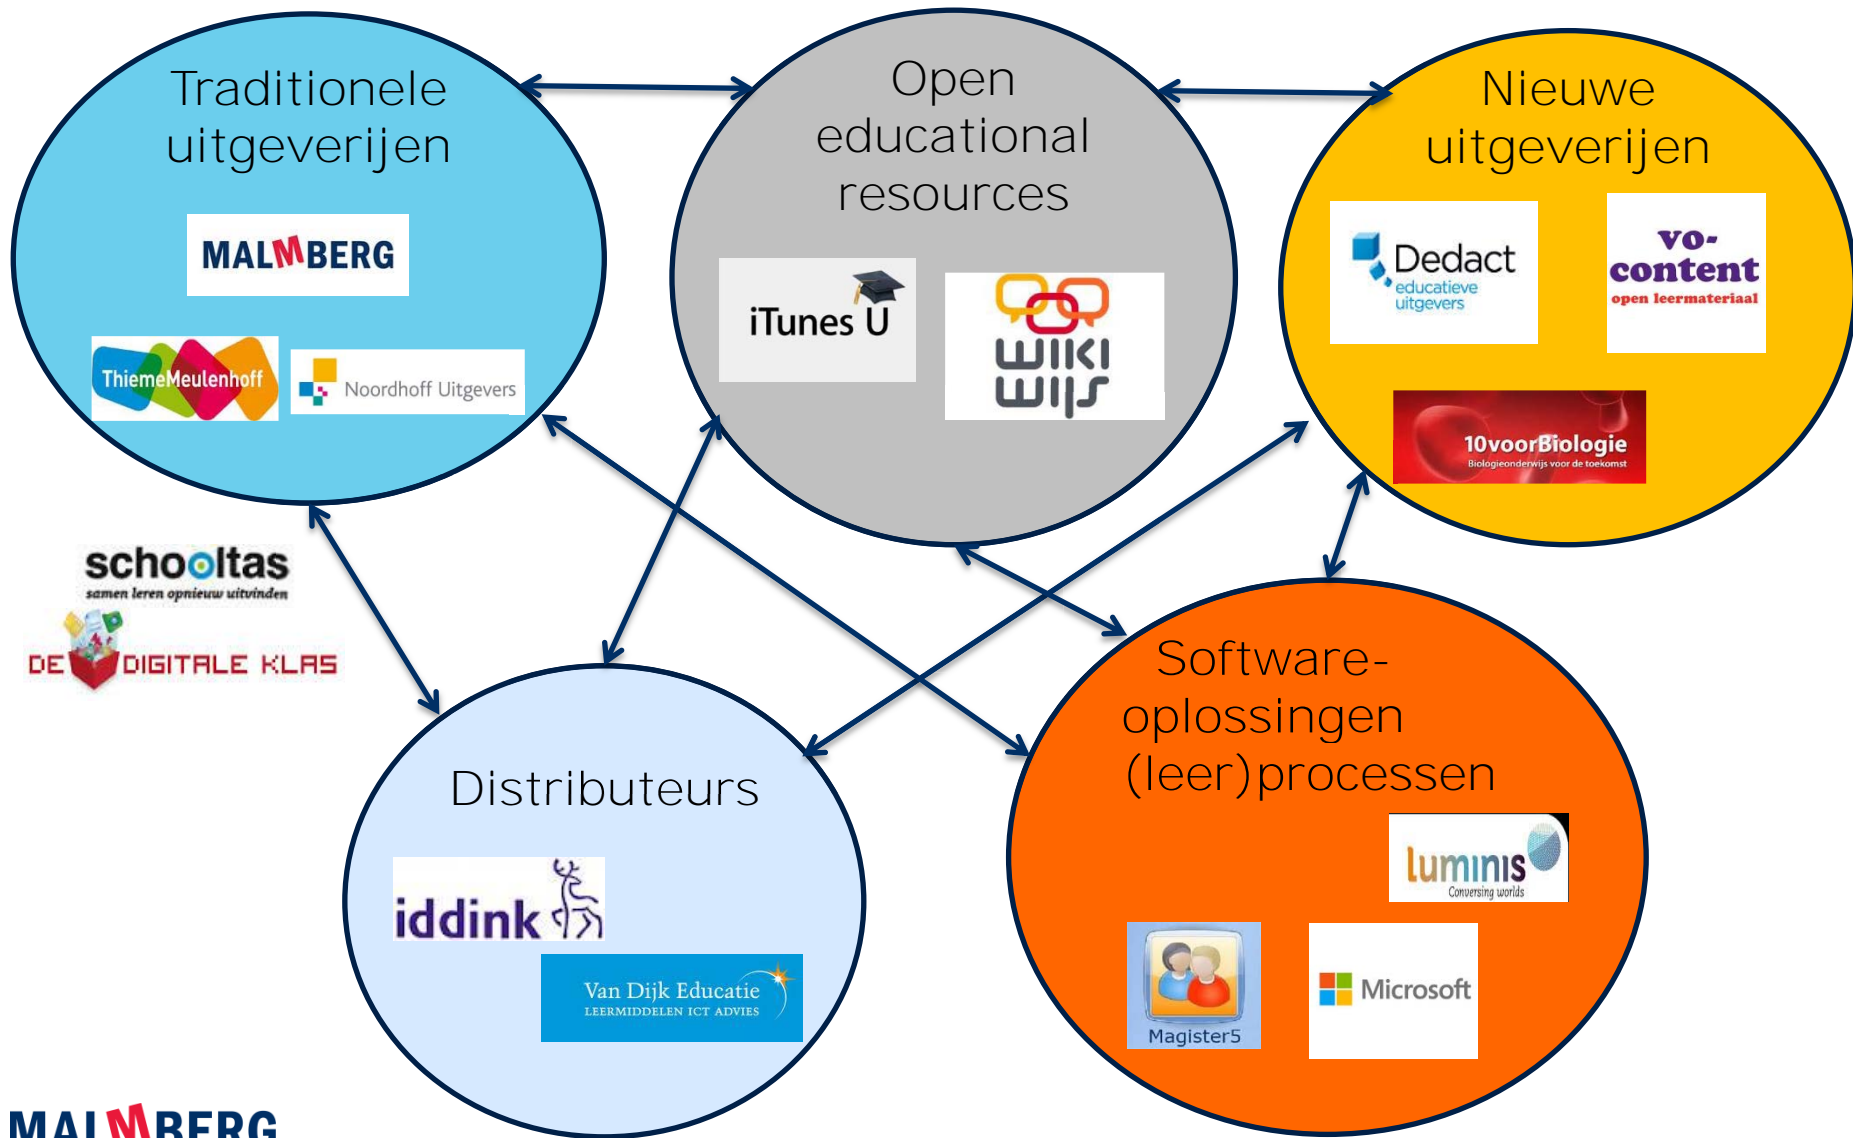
Traditionele uitgeverijen

MALMBERG

ThiemeMeulenhoff

Noordhoff Uitgevers

Open educational resources

iTunes U

wiki wijs

Nieuwe uitgeverijen

Dedact educatieve uitgevers

vo-content open leermateriaal

10voorBiologie Biologieonderwijs voor de toekomst

schooltas samen leren opnieuw uitvinden

DE DIGITALE KLAS

Distributeurs

iddink

Van Dijk Educatie LEERMIDDELEN ICT ADVIES

Software-oplossingen (leer)processen

luminis Conversing worlds

Magister5

Microsoft

MALMBERG